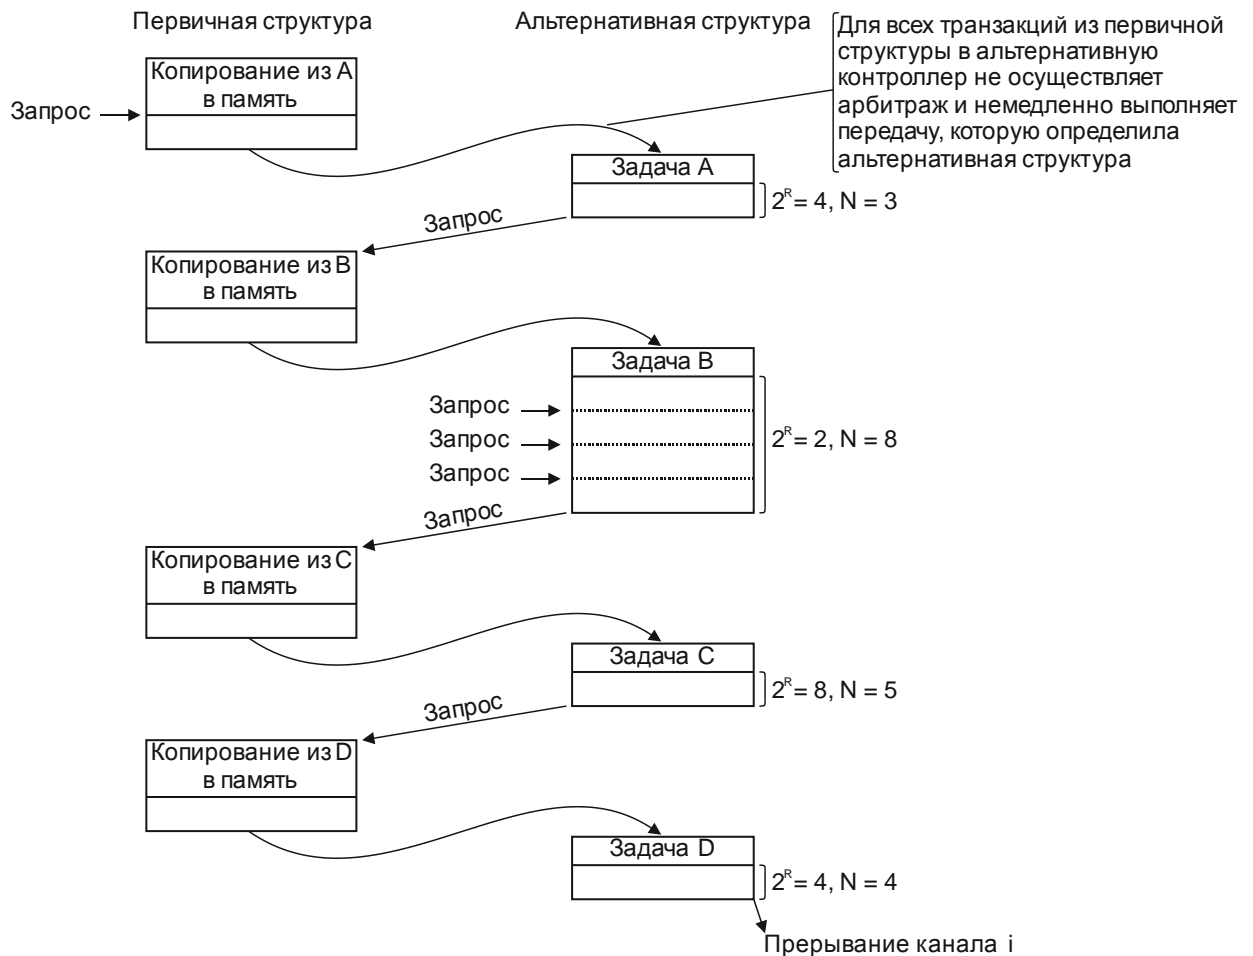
Первичная структура

Альтернативная структура

Для всех транзакций из первичной структуры в альтернативную контроллер не осуществляет арбитраж и немедленно выполняет передачу, которую определила альтернативная структура

Запрос

Копирование из A в память

Задача A

$2^R = 4$, N = 3

Запрос

Копирование из B в память

Задача B

Запрос

Запрос

Запрос

$2^R = 2$, N = 8

Запрос

Копирование из C в память

Задача C

$2^R = 8$, N = 5

Запрос

Копирование из D в память

Задача D

$2^R = 4$, N = 4

Прерывание канала i